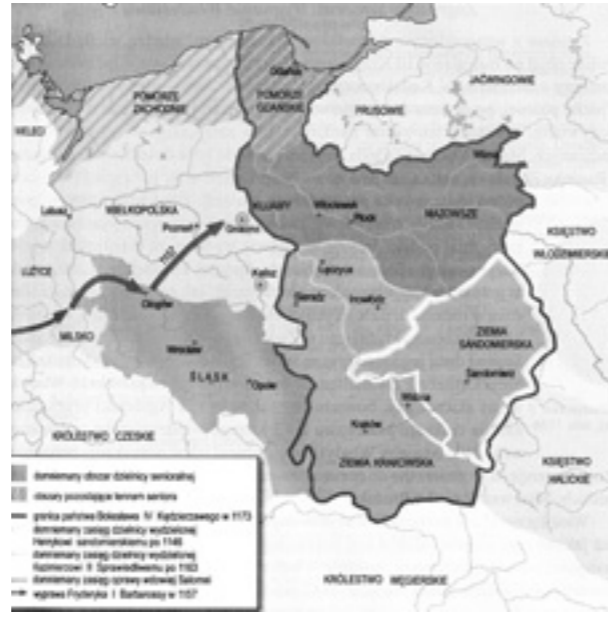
POMORZE ZACHODNIE

POMORZE GDAŃSKIE

Gdańsk

JAĆWINGOWIE

PRUSOWIE

WIELECI

Wizna

KUJAWY

Włocławek

Płock

MAZOWSZE

Lubusz

WIELKOPOLSKA

Poznań

Gniezno

KSIĘSTWO WŁODZIMIERSKIE

ŁUŻYCE

Kalisz

Łęczyca

Sieradz

Inowłódz

Głogów

ZIEMIA SANDOMIERSKA

MILSKO

Wrocław

ŚLĄSK

Opole

Sandomierz

Wiślica

Kraków

KRÓLESTWO CZESKIE

ZIEMIA KRAKOWSKA

KSIĘSTWO HALICKIE

domniemany obszar dzielnicy senioralnej

obszary pozostające w rękach seniora

granica państwa Bolesława IV Kędzierzawego w 1173

domniemany zasięg dzielnicy wydzielonej Henrykowi sandomierskiemu po 1146

domniemany zasięg dzielnicy wydzielonej Kazimierzowi II Sprawiedliwemu po 1163

domniemany zasięg oprawy wdowiej Salomei

wyprawa Fryderyka I Barbarossy w 1157

KRÓLESTWO WĘGIERSKIE